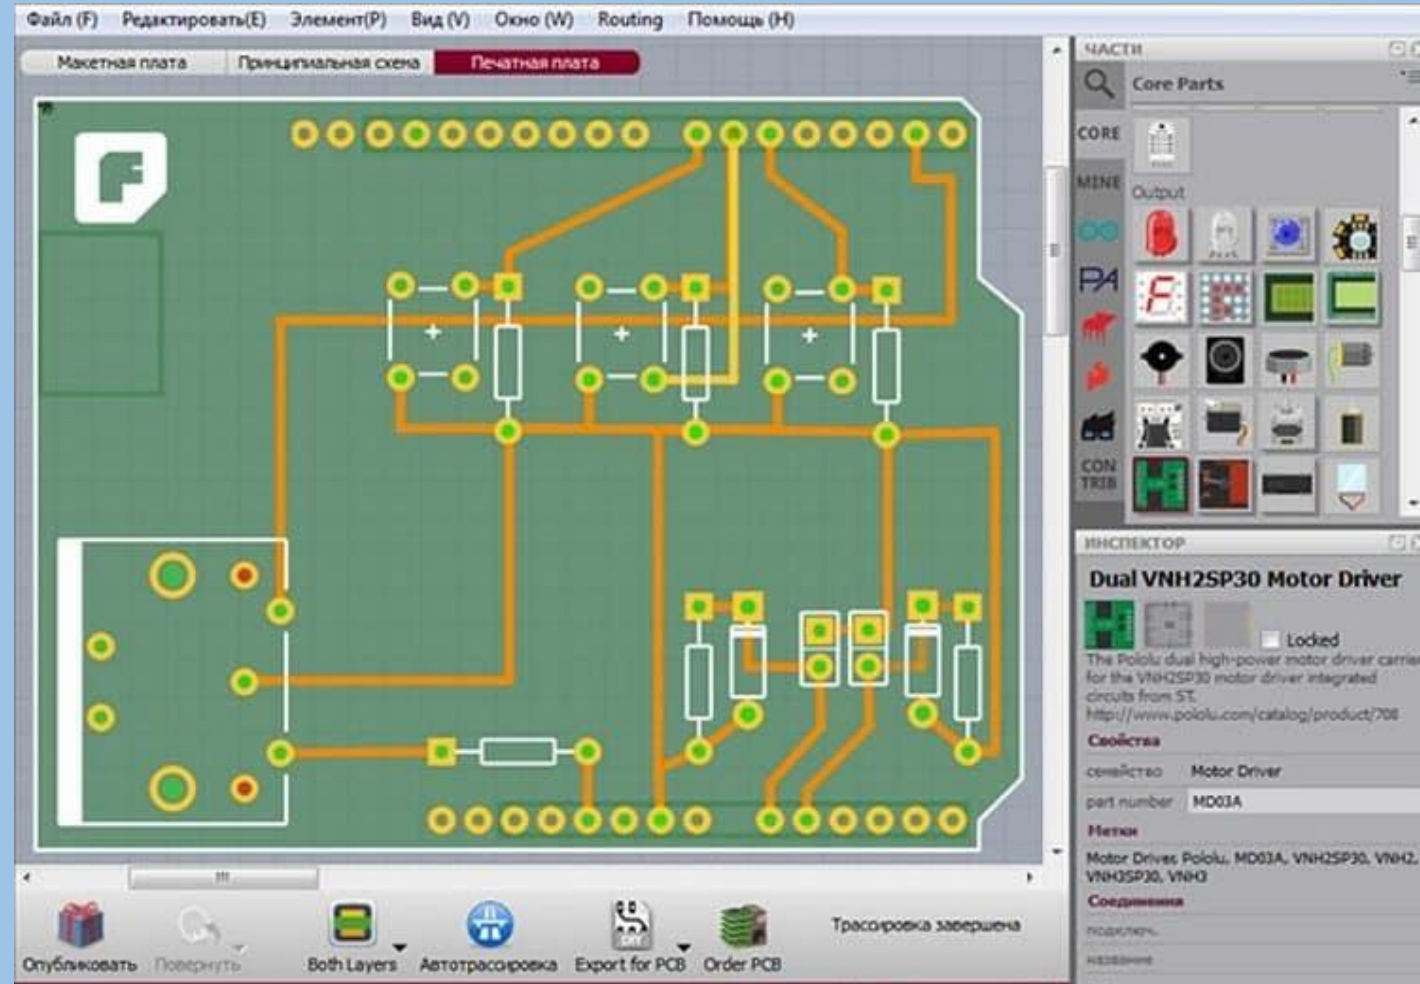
Файл (F) Редактировать(E) Элемент(P) Вид (V) Окно (W) Routing Помощь (H)

Макетная плата Принципиальная схема Печатная плата

ЧАСТИ

Core Parts

CORE

MINE

Output

CON TRIB

ИНСПЕКТОР

Dual VNH2SP30 Motor Driver

Locked

The Pololu dual high-power motor driver carrier for the VNH2SP30 motor driver integrated circuits from ST.
http://www.pololu.com/catalog/product/708

Свойства

семейство Motor Driver

part number MD03A

Метки

Motor Driver, Pololu, MD03A, VNH2SP30, VNH2, VNH3SP30, VNH3

Соединения

подключ.

название

Опубликовать Повернуть Both Layers Автотрасировка Export for PCB Order PCB

Трасировка завершена